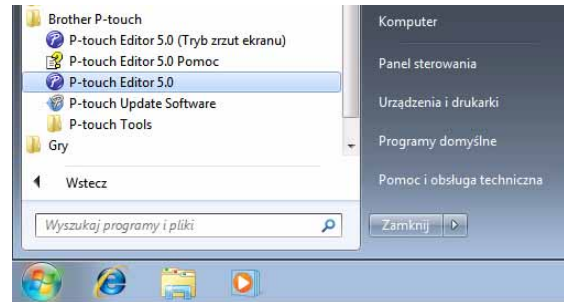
Brother P-touch
P-touch Editor 5.0 (Tryb zrzut ekranu)
P-touch Editor 5.0 Pomoc
P-touch Editor 5.0
P-touch Update Software
P-touch Tools
Gry
Wstecz
Wyszukaj programy i pliki

Komputer
Panel sterowania
Urządzenia i drukarki
Programy domyślne
Pomoc i obsługa techniczna
Zamknij